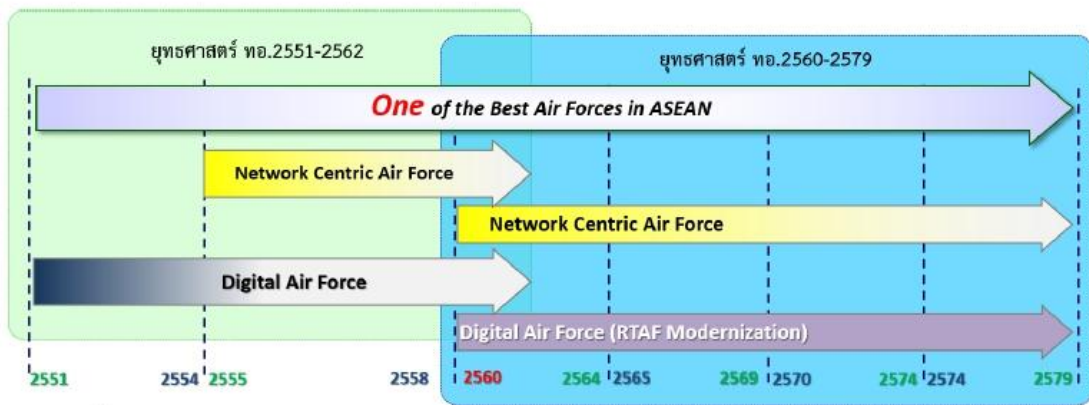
ยุทธศาสตร์ ทอ.2551-2562

ยุทธศาสตร์ ทอ.2560-2579

One of the Best Air Forces in ASEAN

Network Centric Air Force

Network Centric Air Force

Digital Air Force

Digital Air Force (RTAF Modernization)

2551 2554 2555 2558 2560 2564 2565 2569 2570 2574 2574 2579